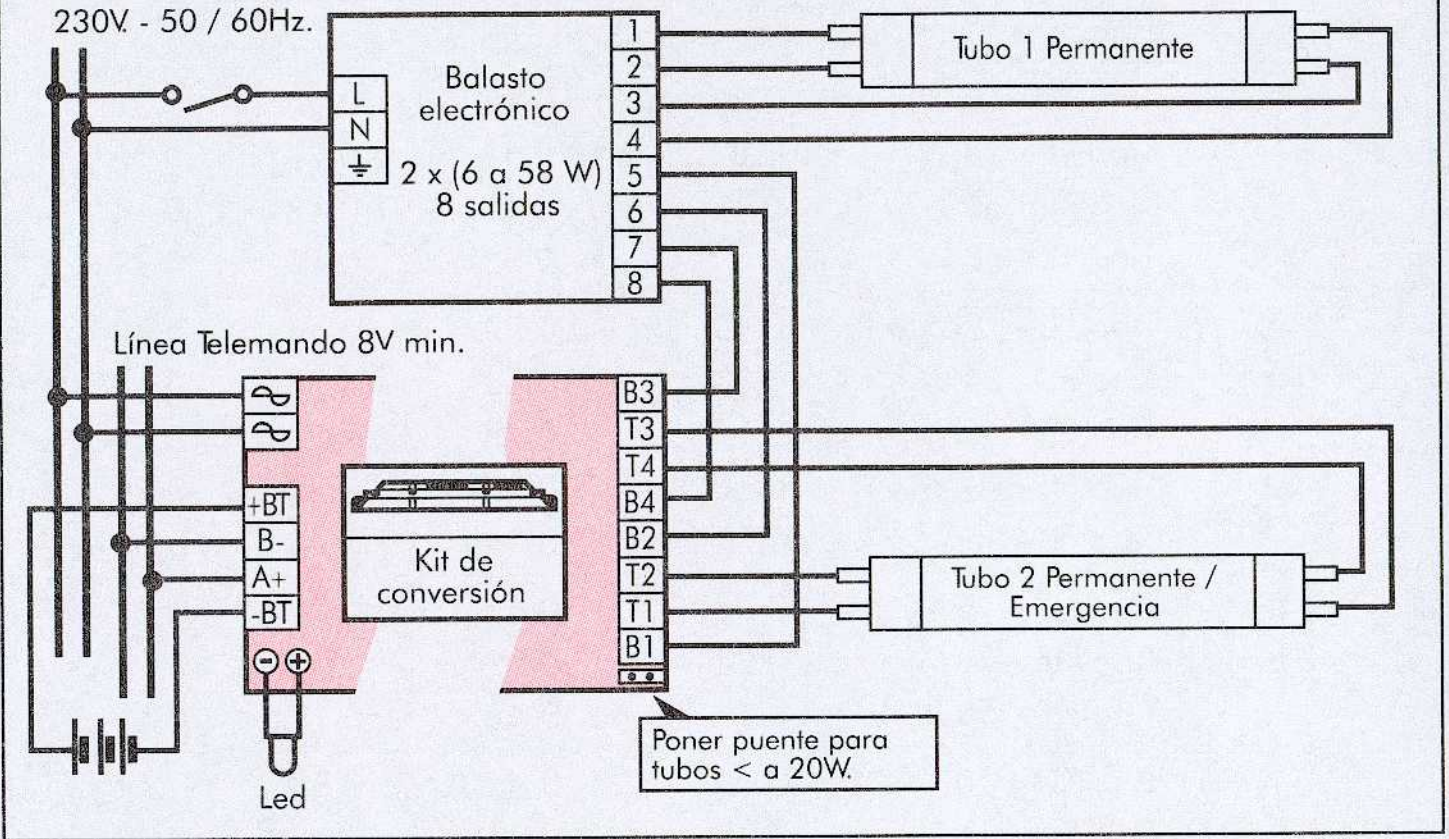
230V. - 50 / 60Hz.

L
N
$\pm$

Balasto electrónico

2 x (6 a 58 W)
8 salidas

1
2
3
4
5
6
7
8

Tubo 1 Permanente

Línea Telemando 8V min.

+BT
B-
A+
-BT

Kit de conversión

B3
T3
T4
B4
B2
T2
T1
B1

Tubo 2 Permanente / Emergencia

Poner puente para tubos < a 20W.

Led